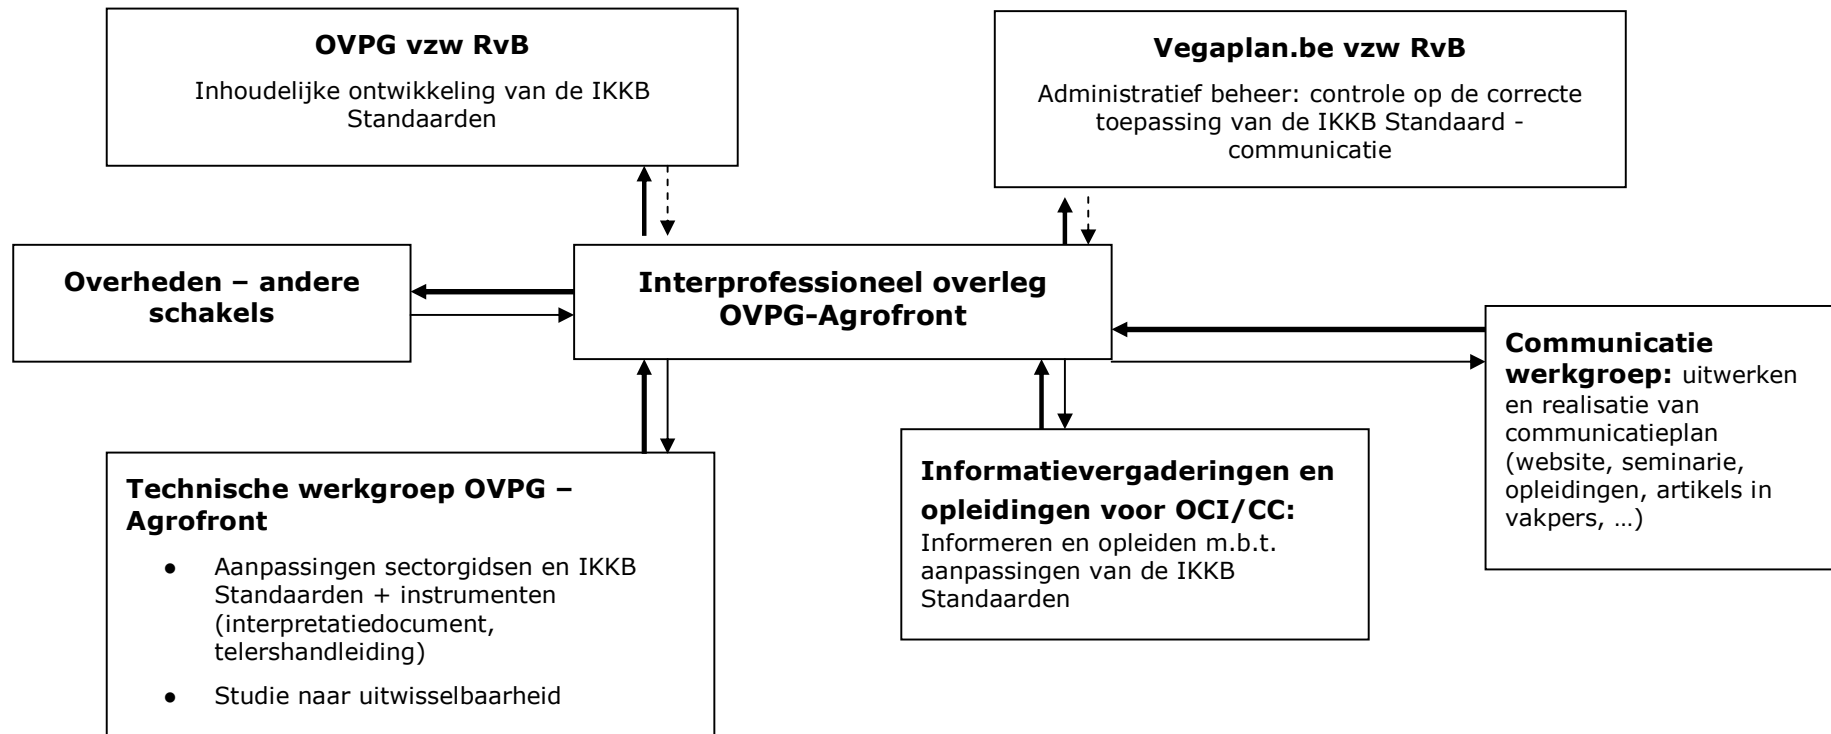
**OVPG vzw RvB**

Inhoudelijke ontwikkeling van de IKKB Standaarden

**Vegaplan.be vzw RvB**

Administratief beheer: controle op de correcte toepassing van de IKKB Standaard - communicatie

**Overheden – andere schakels**

**Interprofessioneel overleg OVPG-Agrofront**

**Communicatie werkgroep:** uitwerken en realisatie van communicatieplan (website, seminarie, opleidingen, artikels in vakpers, …)

**Technische werkgroep OVPG – Agrofront**

- Aanpassingen sectorgidsen en IKKB Standaarden + instrumenten (interpretatiedocument, telershandleiding)
- Studie naar uitwisselbaarheid

**Informatievergaderingen en opleidingen voor OCI/CC:** Informeren en opleiden m.b.t. aanpassingen van de IKKB Standaarden